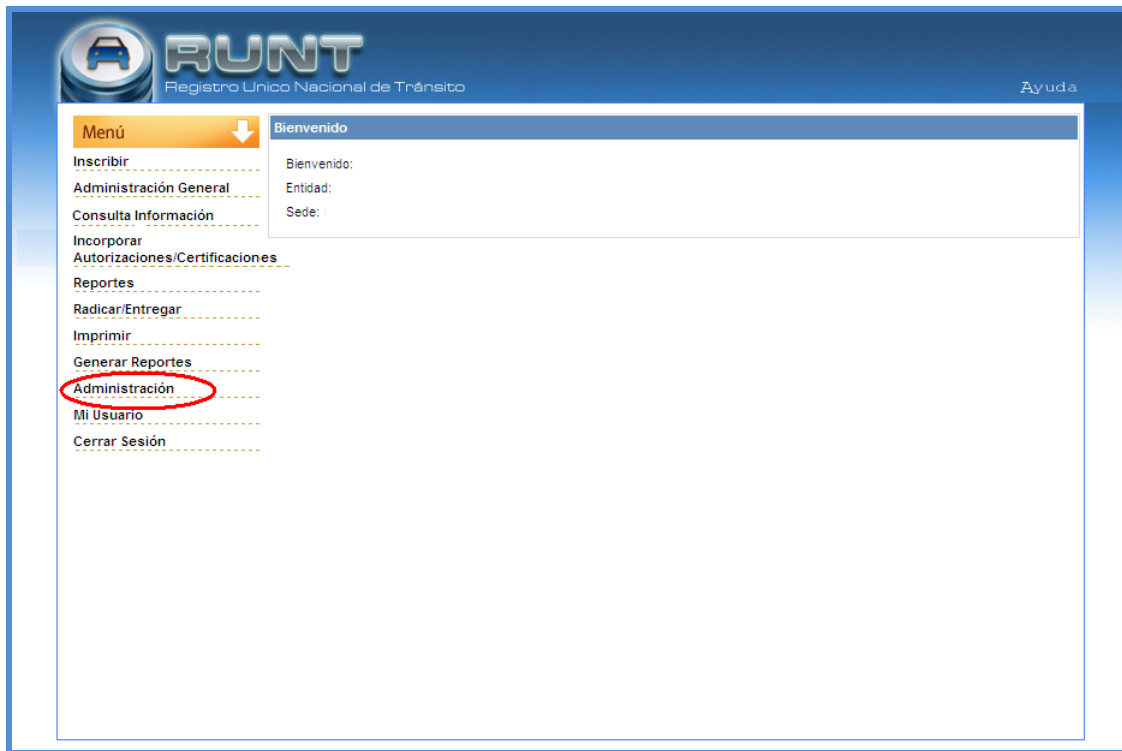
RUNT
Registro Unico Nacional de Tránsito

Ayuda

Menú

Inscribir
Administración General
Consulta Información
Incorporar Autorizaciones/Certificaciones
Reportes
Radicar/Entregar
Imprimir
Generar Reportes
Administración
Mi Usuario
Cerrar Sesión

Bienvenido

Bienvenido:
Entidad:
Sede: :